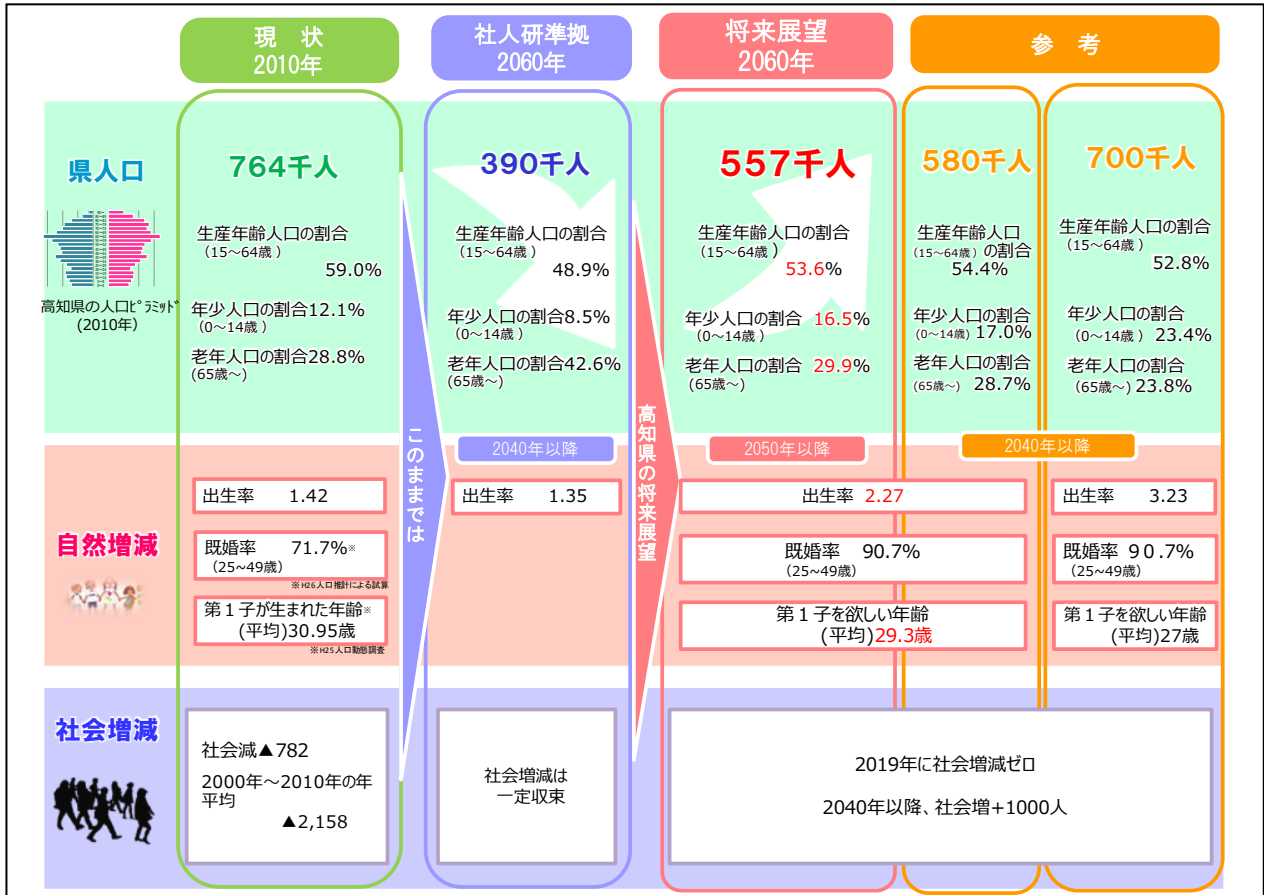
現　状
2010年

社人研準拠
2060年

将来展望
2060年

参　考

県人口

高知県の人口ピラミッド
（2010年）

764千人
生産年齢人口の割合
（15～64歳）
59.0%
年少人口の割合12.1%
（0～14歳）
老年人口の割合28.8%
（65歳～）

390千人
生産年齢人口の割合
（15～64歳）
48.9%
年少人口の割合8.5%
（0～14歳）
老年人口の割合42.6%
（65歳～）

557千人
生産年齢人口の割合
（15～64歳）
53.6%
年少人口の割合 16.5%
（0～14歳）
老年人口の割合 29.9%
（65歳～）

580千人
生産年齢人口
（15～64歳）の割合
54.4%
年少人口の割合
（0～14歳）17.0%
老年人口の割合
（65歳～） 28.7%

700千人
生産年齢人口の割合
（15～64歳）
52.8%
年少人口の割合
（0～14歳） 23.4%
老年人口の割合
（65歳～）23.8%

このままでは

高知県の将来展望

2040年以降

2050年以降

2040年以降

自然増減

出生率　1.42

既婚率　71.7%※
（25～49歳）
※H26人口推計による試算

第１子が生まれた年齢※
（平均）30.95歳
※H25人口動態調査

出生率　1.35

出生率 2.27

既婚率　90.7%
（25～49歳）

第１子を欲しい年齢
（平均）29.3歳

出生率　3.23

既婚率　９0.7%
（25～49歳）

第１子を欲しい年齢
（平均）27歳

社会増減

社会減▲782
2000年～2010年の年平均
▲2,158

社会増減は
一定収束

2019年に社会増減ゼロ
2040年以降、社会増+1000人